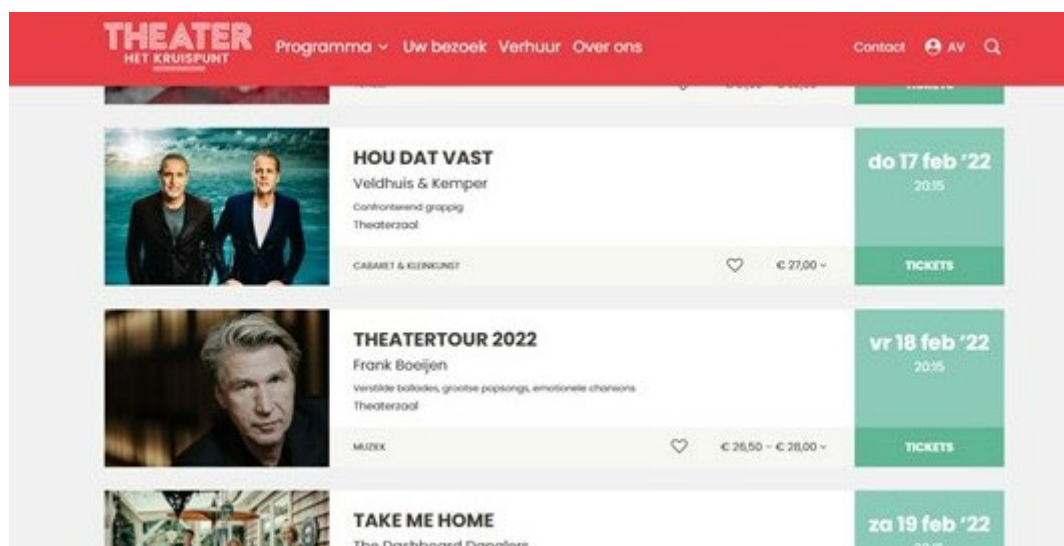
THEATER
HET KRUISPUNT

Programma ⌄ Uw bezoek Verhuur Over ons

Contact AV

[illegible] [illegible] TICKETS

HOU DAT VAST
Veldhuis & Kemper
Confronterend grappig
Theaterzaal

do 17 feb '22
20:15

CABARET & KLEINKUNST
€ 27,00 ⌄
TICKETS

THEATERTOUR 2022
Frank Boeijen
Verstilde ballades, grootse popsongs, emotionele chansons
Theaterzaal

vr 18 feb '22
20:15

MUZIEK
€ 26,50 – € 28,00 ⌄
TICKETS

TAKE ME HOME
The Dashboard Danglers

za 19 feb '22
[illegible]